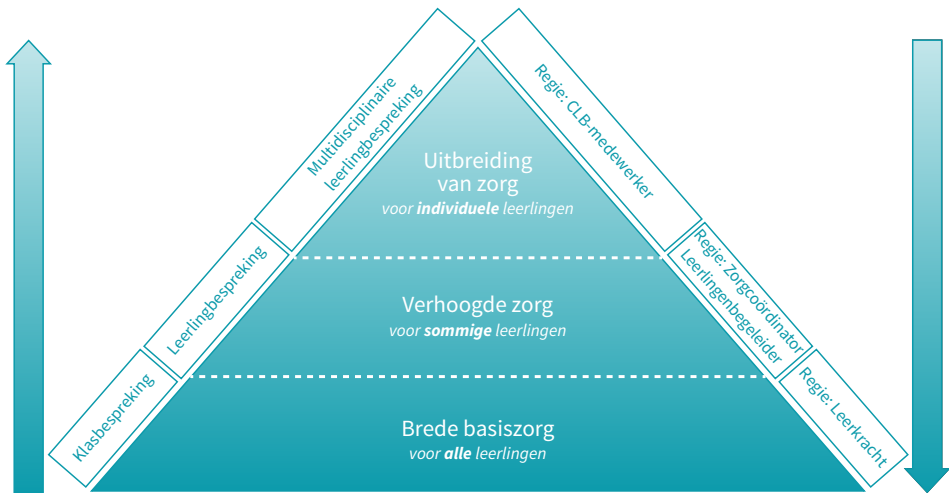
Uitbreiding van zorg
voor ***individuele*** leerlingen

Verhoogde zorg
voor ***sommige*** leerlingen

Brede basiszorg
voor ***alle*** leerlingen

Klasbespreking

Leerlingbespreking

Multidisciplinaire leerlingbespreking

Regie: CLB-medewerker

Regie: Zorgcoördinator Leerlingenbegeleider

Regie: Leerkracht